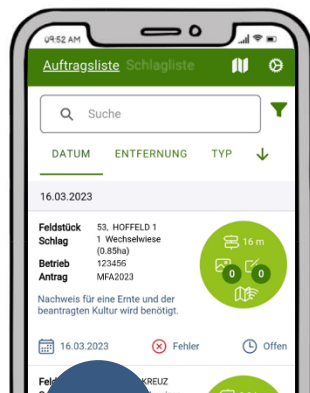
09:52 AM

Auftragsliste Schlagliste

Suche

DATUM ENTFERNUNG TYP

16.03.2023

Feldstück 53, HOFFELD 1
Schlag 1 Wechselwiese (0.85ha)
Betrieb 123456
Antrag MFA2023

16 m
0
0

Nachweis für eine Ernte und der beantragten Kultur wird benötigt.

16.03.2023 Fehler Offen

Feld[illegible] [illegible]KREUZ